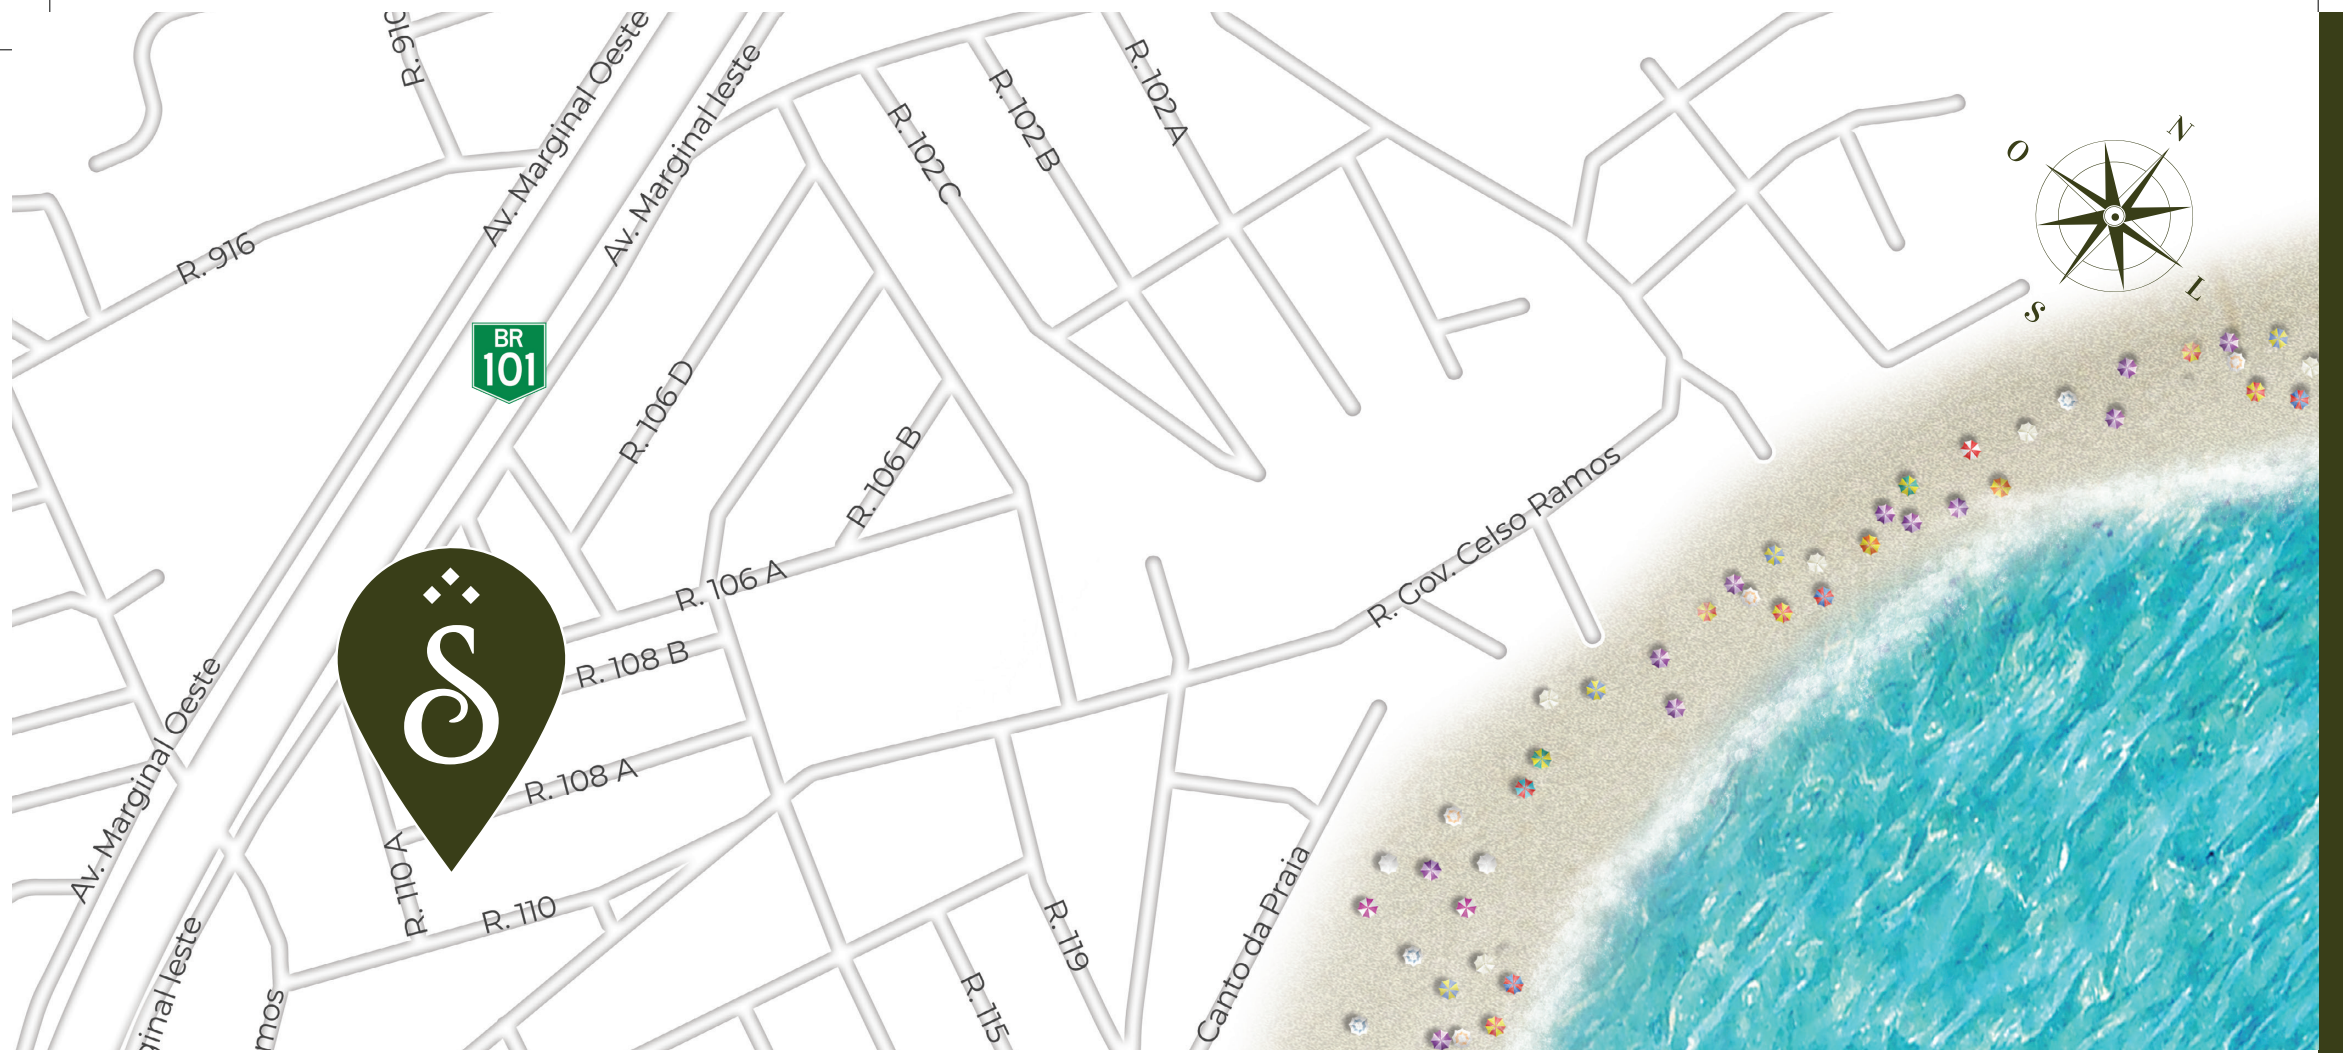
R. 916
R. 916
Av. Marginal Oeste
Av. Marginal leste
R. 102 C
R. 102 B
R. 102 A
N
O
L
S
BR
101
R. 106 D
R. 106 B
R. 106 A
R. Gov. Celso Ramos
R. 108 B
R. 108 A
Av. Marginal Oeste
R. 110 A
R. 110
ginal leste
mos
R. 119
R. 115
Canto da Praia